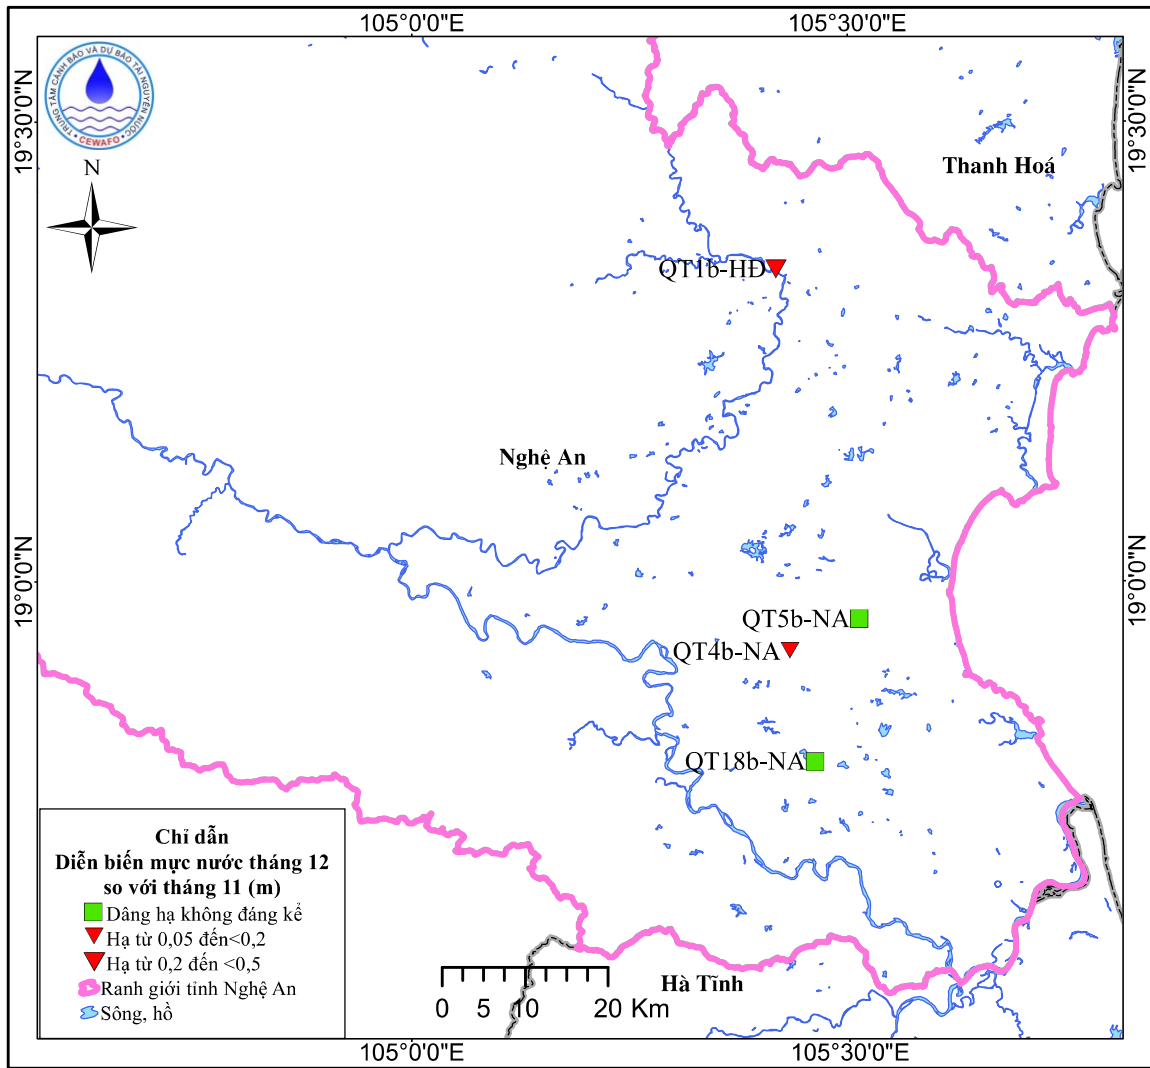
105°0'0"E
105°30'0"E

19°30'0"N
19°30'0"N

TRUNG TÂM CẢNH BÁO VÀ DỰ BÁO TÀI NGUYÊN NƯỚC
CEWAFO

N

Thanh Hoá

QT1b-HĐ

Nghệ An

19°0'0"N
19°0'0"N

QT5b-NA
QT4b-NA
QT18b-NA

Chỉ dẫn
Diễn biến mực nước tháng 12
so với tháng 11 (m)
Dâng hạ không đáng kể
Hạ từ 0,05 đến<0,2
Hạ từ 0,2 đến <0,5
Ranh giới tỉnh Nghệ An
Sông, hồ

0 5 10 20 Km

Hà Tĩnh

105°0'0"E
105°30'0"E